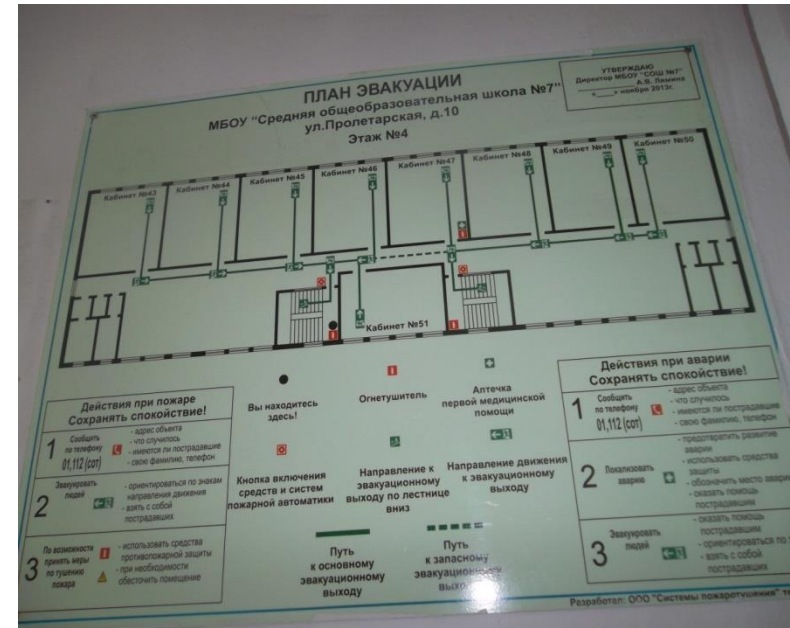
ПЛАН ЭВАКУАЦИИ
МБОУ "Средняя общеобразовательная школа №7"
ул.Пролетарская, д.10
Этаж №4

УТВЕРЖДАЮ
Директор МБОУ "СОШ №7"
А.В. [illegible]
« ___ » ноября 2013г.

Кабинет №43
Кабинет №44
Кабинет №45
Кабинет №46
Кабинет №47
Кабинет №48
Кабинет №49
Кабинет №50
Кабинет №51

Действия при пожаре
Сохранять спокойствие!

1 Сообщить по телефону 01,112 (сот)
- адрес объекта
- что случилось
- имеются ли пострадавшие
- свою фамилию, телефон

2 Эвакуировать людей
- ориентироваться по знакам направления движения
- взять с собой пострадавших

3 По возможности принять меры по тушению пожара
- использовать средства противопожарной защиты
- при необходимости обесточить помещение

Вы находитесь здесь!

Огнетушитель

Аптечка первой медицинской помощи

Кнопка включения средств и систем пожарной автоматики

Направление к эвакуационному выходу по лестнице вниз

Направление движения к эвакуационному выходу

Путь к основному эвакуационному выходу

Путь к запасному эвакуационному выходу

Действия при аварии
Сохранять спокойствие!

1 Сообщить по телефону 01,112 (сот)
- адрес объекта
- что случилось
- имеются ли пострадавшие
- свою фамилию, телефон

2 Локализовать аварию
- предотвратить развитие аварии
- использовать средства защиты
- обозначить место аварии
- оказать помощь пострадавшим

3 Эвакуировать людей
- оказать помощь пострадавшим
- ориентироваться по знакам
- взять с собой пострадавших

Разработал: ООО "Системы пожаротушения" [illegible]